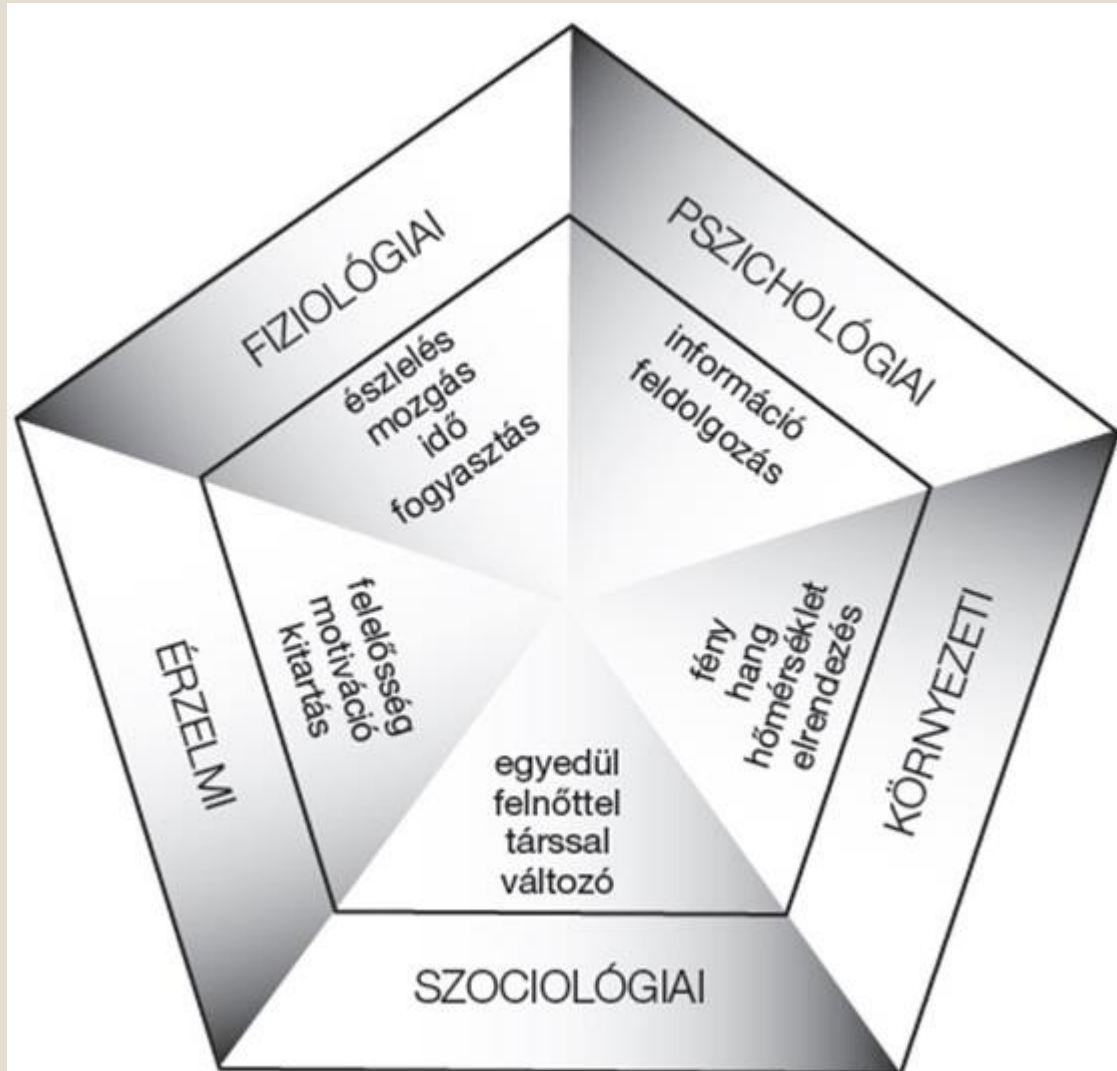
FIZIOLÓGIAI
észlelés
mozgás
idő
fogyasztás

PSZICHOLÓGIAI
információ
feldolgozás

KÖRNYEZETI
fény
hang
hőmérséklet
elrendezés

SZOCIOLÓGIAI
egyedül
felnőttel
társsal
változó

ÉRZELMI
felelősség
motiváció
kitartás